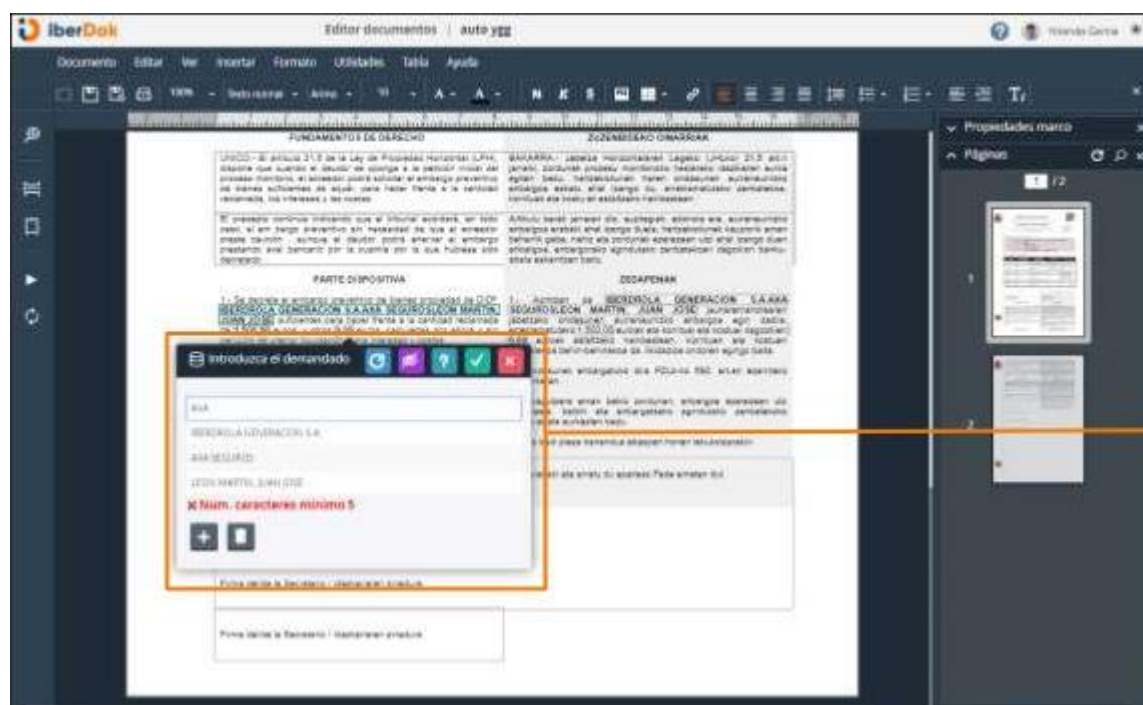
IberDok

Editor documentos | auto ygg

Documento Editar Ver Insertar Formato Utilidades Tabla Ayuda

FUNDAMENTOS DE DERECHO

ZUZENBIDEKO OINARRIAK

PARTE DISPOSITIVA

XEDAPENAK

1.- Se decreta el embargo preventivo de bienes propiedad de D./Dª IBERDROLA GENERACION S.A.AXA SEGUROSLEON MARTIN, JUAN JOSE

1.- Aipatzen da IBERDROLA GENERACION S.A.AXA SEGUROSLEON MARTIN, JUAN JOSE

Introduzca el demandado

AXA

IBERDROLA GENERACION S.A.

AXA SEGUROS

LEON MARTIN, JUAN JOSE

✕ Num. caracteres minimo 5

Firma dende la Secretario / Idazkariaren sinadura

Firma dende la Secretario / Idazkariaren sinadura

Propiedades marco

Páginas

1 /2

1

2